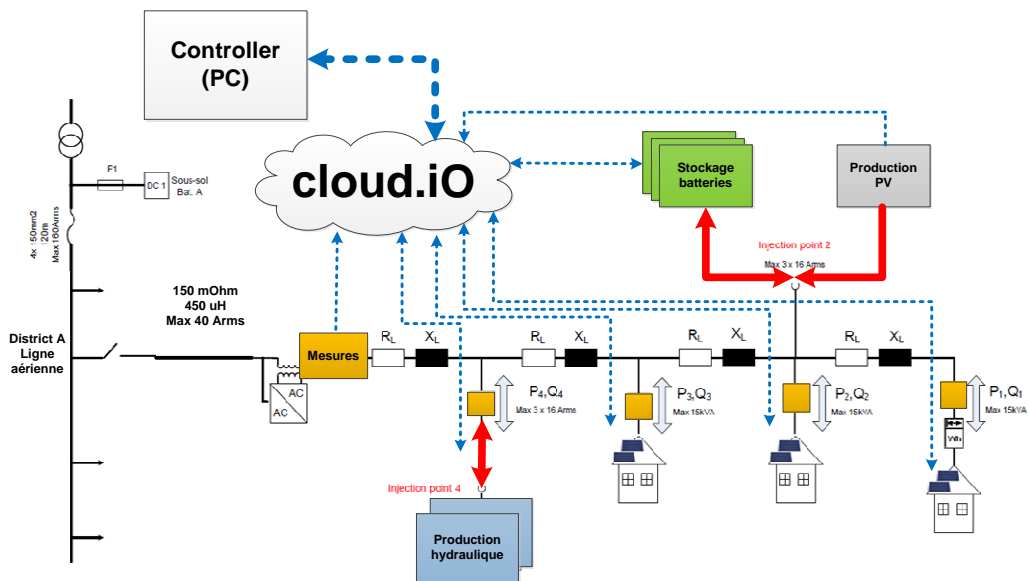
Controller
(PC)

cloud.iO

Stockage
batteries

Production
PV

F1

DC 1

Sous-sol
Bat. A

4x 150mm2
20m
Max 150Arms

Injection point 2

Max 3 x 16 Arms

150 mOhm
450 uH
Max 40 Arms

District A
Ligne
aérienne

Mesures

$R_L$ $X_L$ $R_L$ $X_L$ $R_L$ $X_L$ $R_L$ $X_L$

AC
AC

$P_4,Q_4$
Max 3 x 16 Arms

$P_3,Q_3$
Max 15kVA

$P_2,Q_2$
Max 15kVA

$P_1,Q_1$
Max 15kVA

Injection point 4

Production
hydraulique